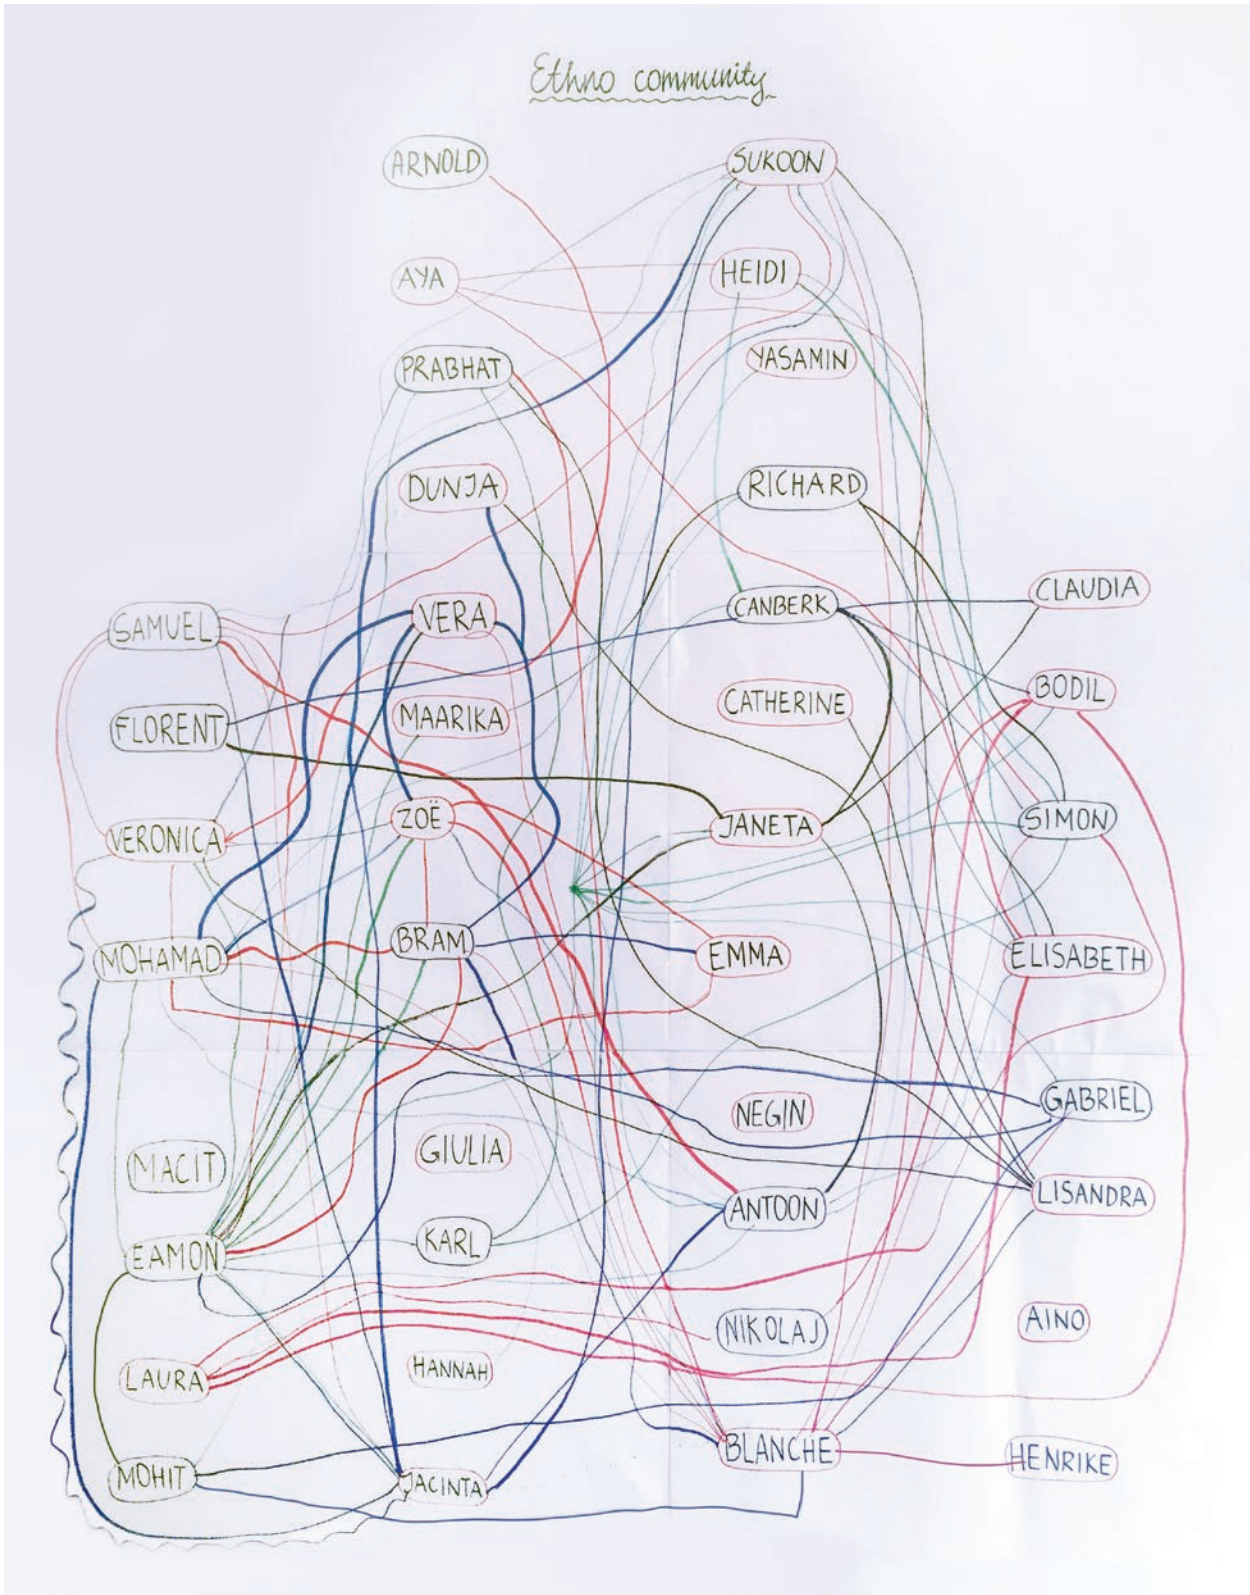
Ethno community

ARNOLD

SUKOON

AYA

HEIDI

PRABHAT

YASAMIN

DUNJA

RICHARD

CLAUDIA

SAMUEL

VERA

CANBERK

BODIL

FLORENT

MAARIKA

CATHERINE

VERONICA

ZOË

JANETA

SIMON

MOHAMAD

BRAM

EMMA

ELISABETH

GABRIEL

NEGIN

MACIT

GIULIA

ANTOON

LISANDRA

EAMON

KARL

AINO

NIKOLAJ

LAURA

HANNAH

BLANCHE

HENRIKE

MOHIT

JACINTA